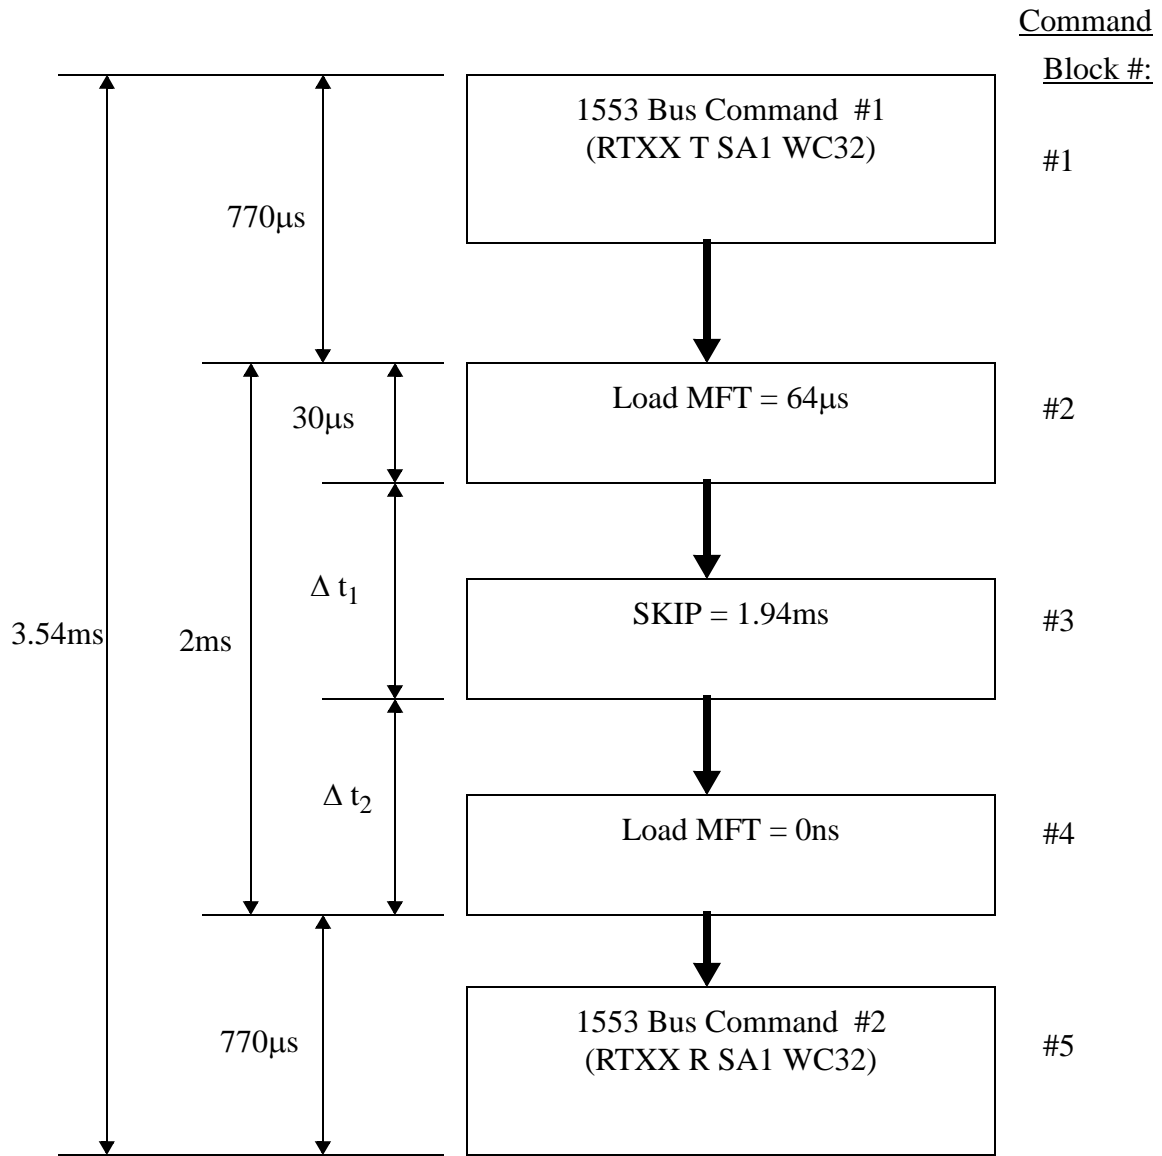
Command Block #:

1553 Bus Command #1 (RTXX T SA1 WC32)

#1

770μs

3.54ms

Load MFT = 64μs

#2

30μs

2ms

$\Delta t_1$

SKIP = 1.94ms

#3

$\Delta t_2$

Load MFT = 0ns

#4

770μs

1553 Bus Command #2 (RTXX R SA1 WC32)

#5